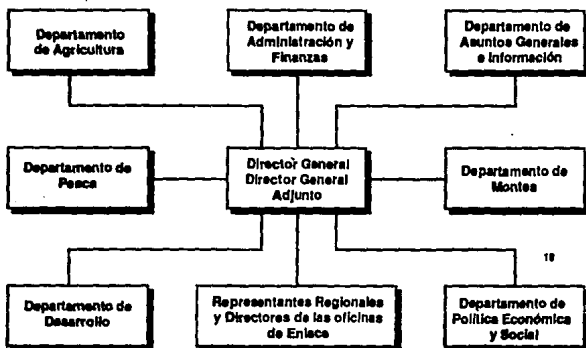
Departamento de Agricultura

Departamento de Administración y Finanzas

Departamento de Asuntos Generales e Información

Departamento de Pesca

Director General
Director General Adjunto

Departamento de Montes

19

Departamento de Desarrollo

Representantes Regionales y Directores de las oficinas de Enlace

Departamento de Política Económica y Social